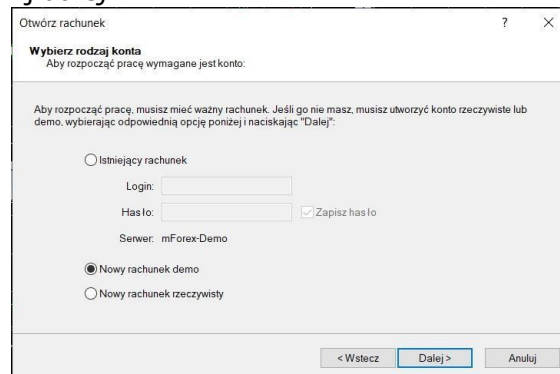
Otwórz rachunek
?
×

Wybierz rodzaj konta
Aby rozpocząć pracę wymagane jest konto:

Aby rozpocząć pracę, musisz mieć ważny rachunek. Jeśli go nie masz, musisz utworzyć konto rzeczywiste lub demo, wybierając odpowiednią opcję poniżej i naciskając "Dalej":

Istniejący rachunek

Login:

Hasło:

Zapisz hasło

Serwer: mForex-Demo

Nowy rachunek demo

Nowy rachunek rzeczywisty

< Wstecz
Dalej >
Anuluj